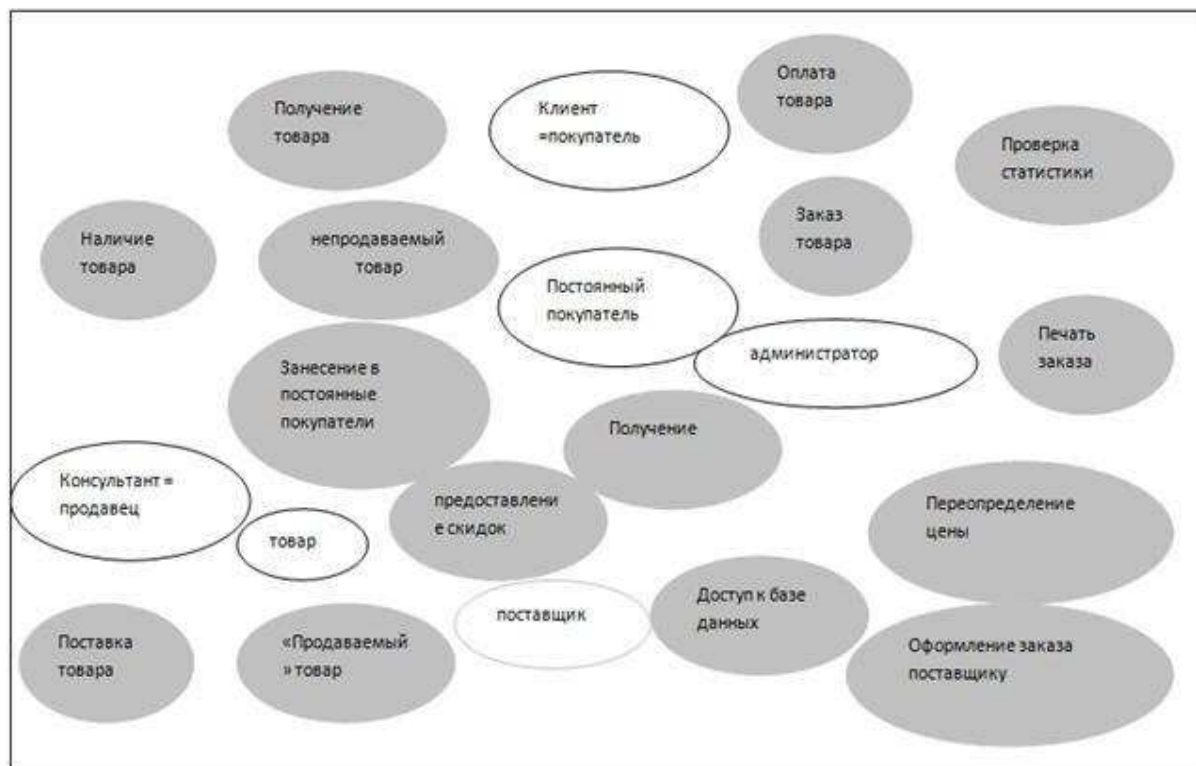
Получение товара

Клиент =покупатель

Оплата товара

Проверка статистики

Наличие товара

непродаваемый товар

Заказ товара

Постоянный покупатель

Печать заказа

администратор

Занесение в постоянные покупатели

Получение

Консультант = продавец

предоставлени е скидок

Переопределение цены

товар

поставщик

Доступ к базе данных

Поставка товара

«Продаваемый » товар

Оформление заказа поставщику